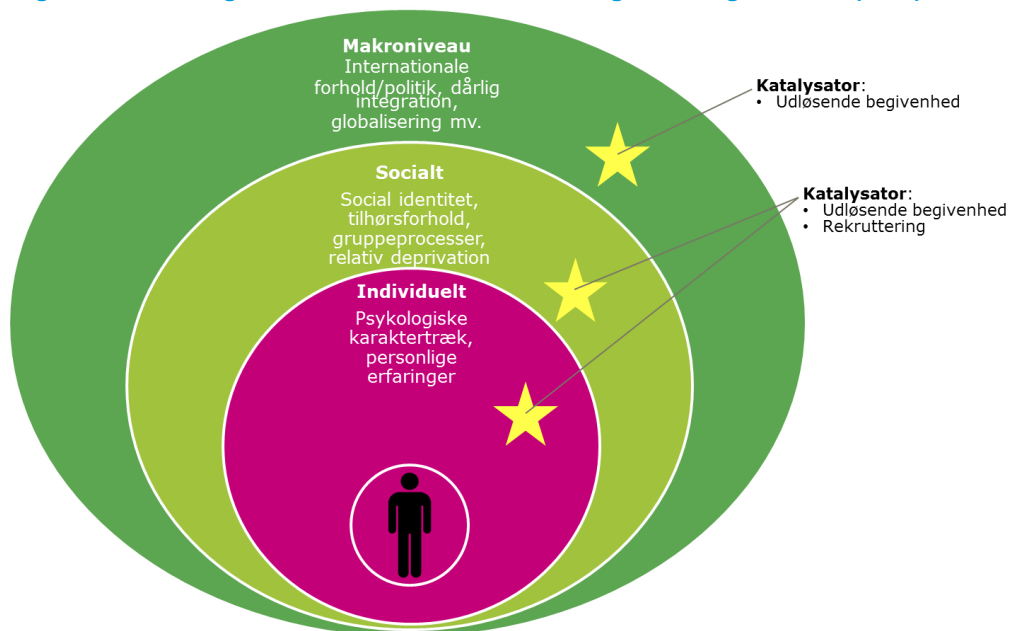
Makroniveau
Internationale forhold/politik, dårlig integration, globalisering mv.

Socialt
Social identitet, tilhørsforhold, gruppeprocesser, relativ deprivation

Individuelt
Psykologiske karaktertræk, personlige erfaringer

Katalysator:
• Udløsende begivenhed

Katalysator:
• Udløsende begivenhed
• Rekruttering